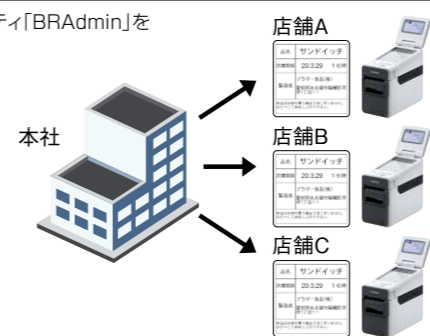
ティ「BRAdmin」を

本社

店舗A

品名 サンドイッチ
消費期限 20.3.29 16時
製造者 ブラザー食品(株)
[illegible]

店舗B

品名 サンドイッチ
消費期限 20.3.29 16時
製造者 ブラザー食品(株)
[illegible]

店舗C

品名 サンドイッチ
消費期限 20.3.29 16時
製造者 ブラザー食品(株)
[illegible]